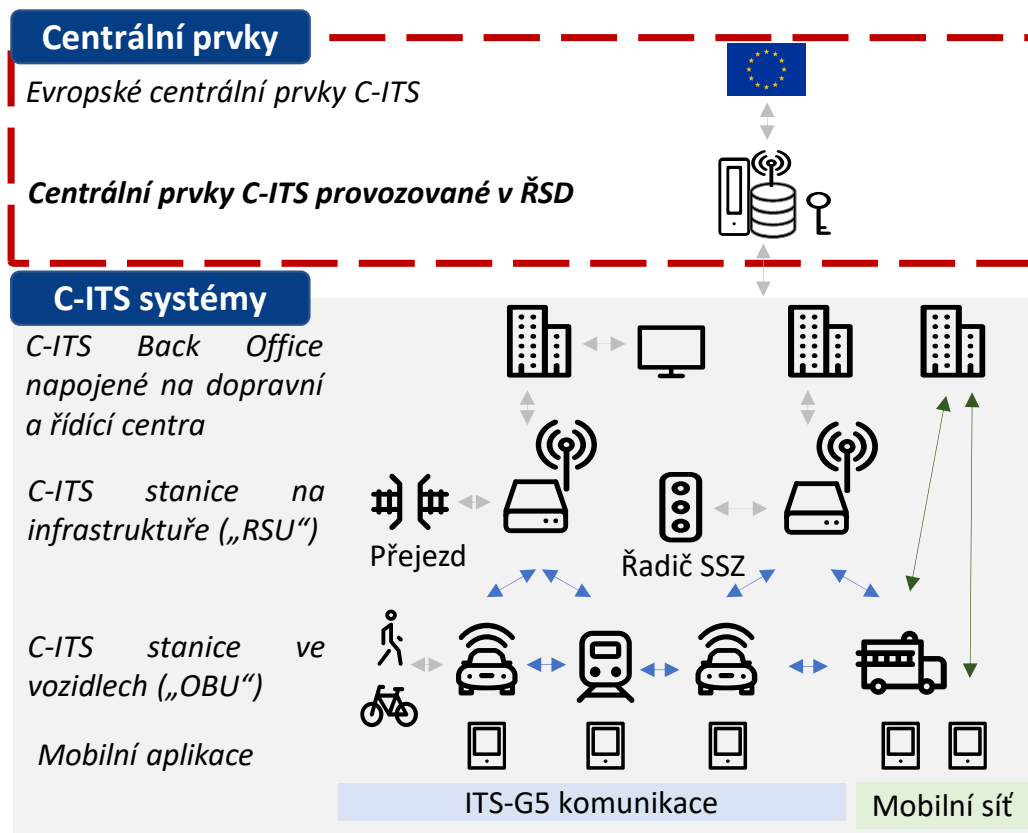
Centrální prvky

Evropské centrální prvky C-ITS

Centrální prvky C-ITS provozované v ŘSD

C-ITS systémy

C-ITS Back Office napojené na dopravní a řídící centra

C-ITS stanice na infrastruktuře („RSU“)

Přejezd

Řadič SSZ

C-ITS stanice ve vozidlech („OBU“)

Mobilní aplikace

ITS-G5 komunikace

Mobilní síť